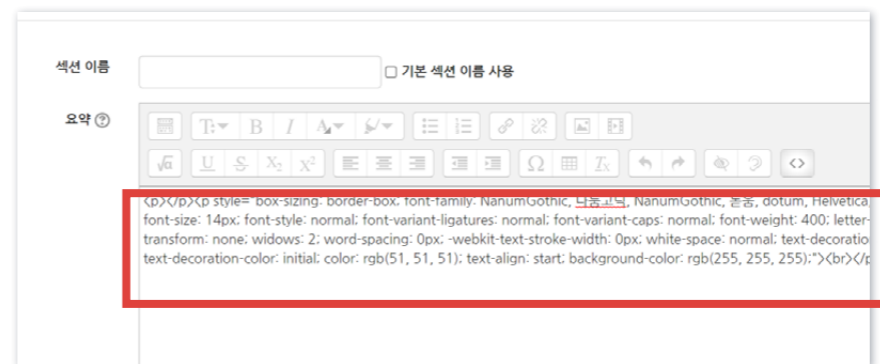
섹션 이름

☐ 기본 섹션 이름 사용

요약

<p></p><p style="box-sizing: border-box; font-family: NanumGothic, 나눔고딕, NanumGothic, 돋움, dotum, Helvetica font-size: 14px; font-style: normal; font-variant-ligatures: normal; font-variant-caps: normal; font-weight: 400; letter-transform: none; widows: 2; word-spacing: 0px; -webkit-text-stroke-width: 0px; white-space: normal; text-decoratio text-decoration-color: initial; color: rgb(51, 51, 51); text-align: start; background-color: rgb(255, 255, 255);"><br></p